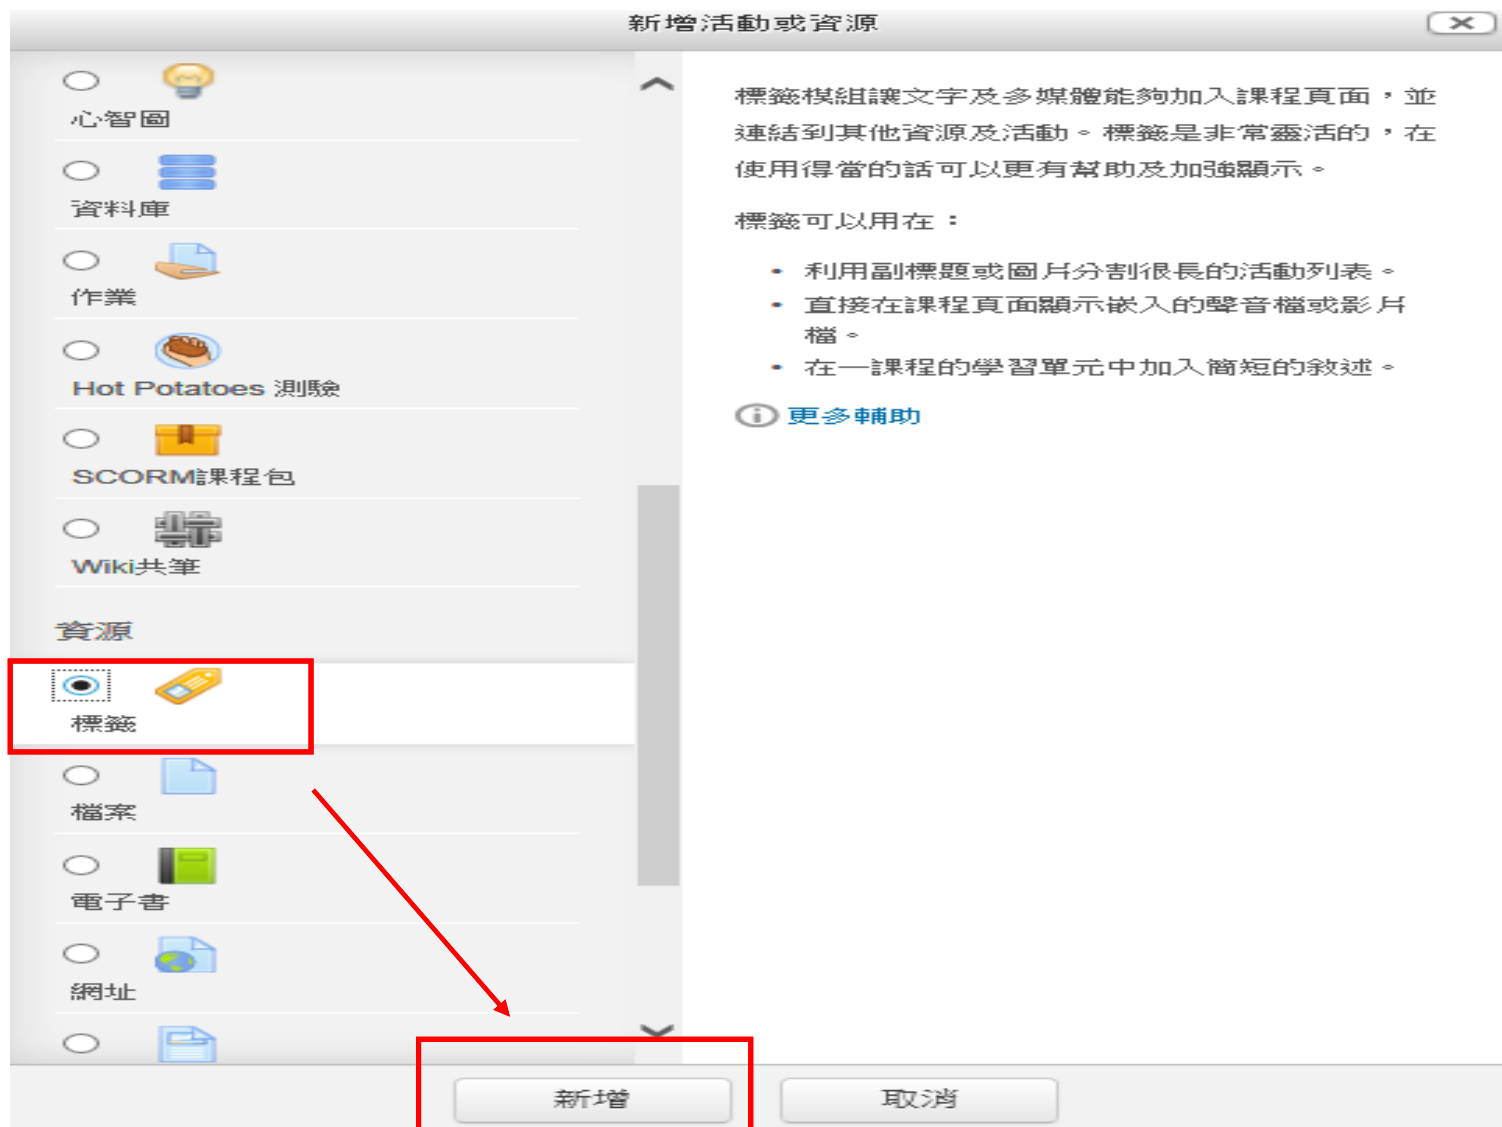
新增活動或資源

心智圖

資料庫

作業

Hot Potatoes 測驗

SCORM課程包

Wiki共筆

資源

標籤

檔案

電子書

網址

標籤模組讓文字及多媒體能夠加入課程頁面，並連結到其他資源及活動。標籤是非常靈活的，在使用得當的話可以更有幫助及加強顯示。

標籤可以用在：

- 利用副標題或圖片分割很長的活動列表。
- 直接在課程頁面顯示嵌入的聲音檔或影片檔。
- 在一課程的學習單元中加入簡短的敘述。

更多輔助

新增

取消